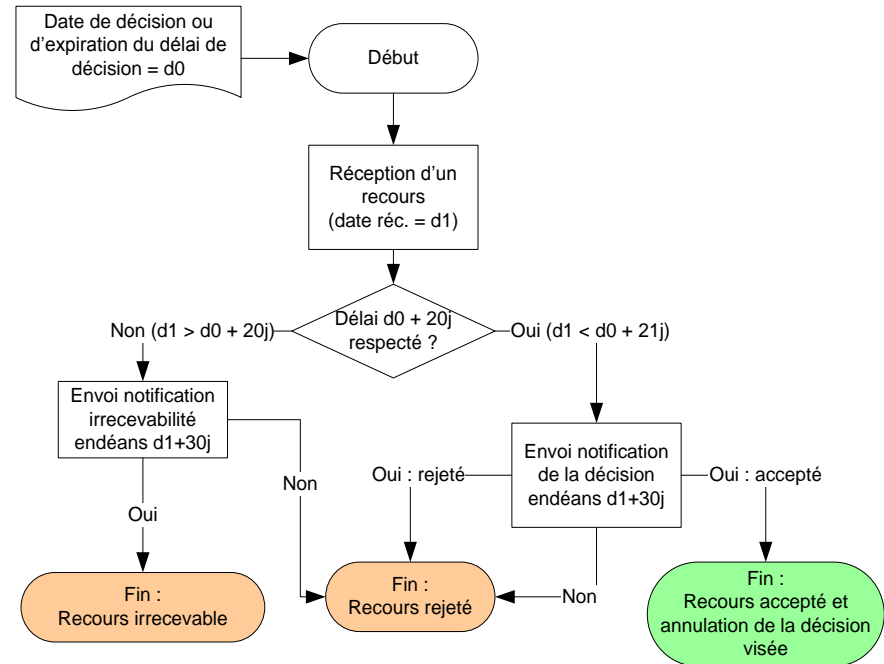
Date de décision ou d'expiration du délai de décision = d0

Début

Réception d'un recours (date réc. = d1)

Délai d0 + 20j respecté ?

Non (d1 > d0 + 20j)

Oui (d1 < d0 + 21j)

Envoi notification irrecevabilité endéans d1+30j

Non

Oui

Fin : Recours irrecevable

Envoi notification de la décision endéans d1+30j

Oui : rejeté

Oui : accepté

Non

Fin : Recours rejeté

Fin : Recours accepté et annulation de la décision visée